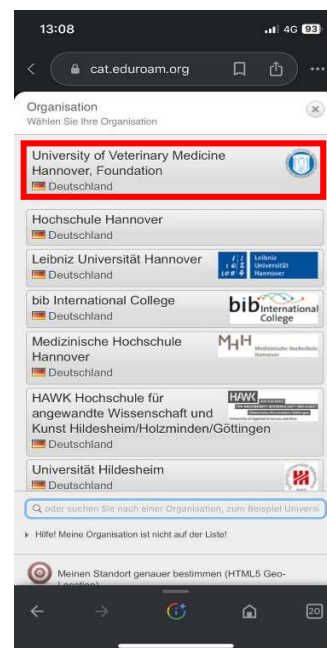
13:08

4G 93

cat.eduroam.org

Organisation
Wählen Sie Ihre Organisation

University of Veterinary Medicine Hannover, Foundation
Deutschland

Hochschule Hannover
Deutschland

Leibniz Universität Hannover
Deutschland

Leibniz Universität Hannover

bib International College
Deutschland

bib International College

Medizinische Hochschule Hannover
Deutschland

MHH Medizinische Hochschule Hannover

HAWK Hochschule für angewandte Wissenschaft und Kunst Hildesheim/Holzminden/Göttingen
Deutschland

HAWK

Universität Hildesheim
Deutschland

oder suchen Sie nach einer Organisation, zum Beispiel Universi

Hilfe! Meine Organisation ist nicht auf der Liste!

Meinen Standort genauer bestimmen (HTML5 Geo-Location)

20